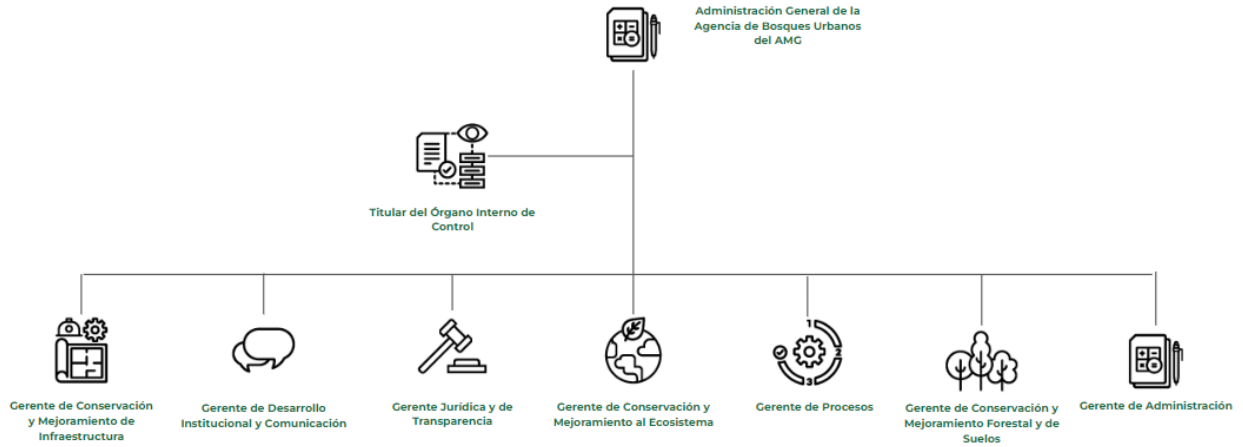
Administración General de la Agencia de Bosques Urbanos del AMG

Titular del Órgano Interno de Control

Gerente de Conservación y Mejoramiento de Infraestructura

Gerente de Desarrollo Institucional y Comunicación

Gerente Jurídica y de Transparencia

Gerente de Conservación y Mejoramiento al Ecosistema

1
2
3
Gerente de Procesos

Gerente de Conservación y Mejoramiento Forestal y de Suelos

Gerente de Administración